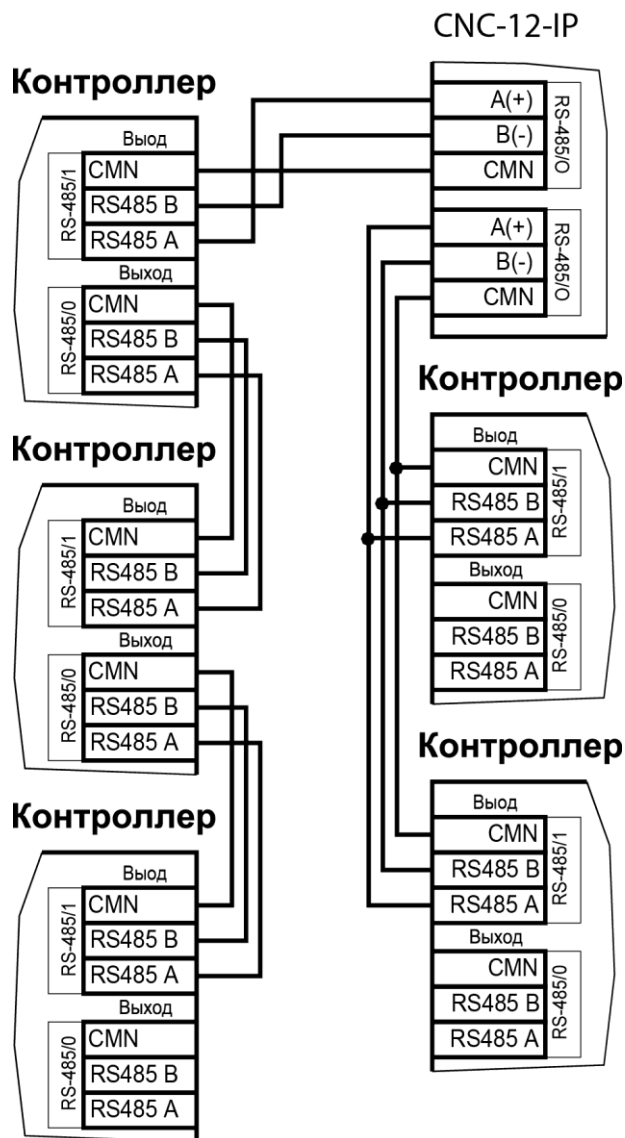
CNC-12-IP

Контроллер

Выод
RS-485/1
CMN
RS485 B
RS485 A
Выход
RS-485/0
CMN
RS485 B
RS485 A

A(+)
B(-)
CMN
RS-485/O

A(+)
B(-)
CMN
RS-485/O

Контроллер

Выод
CMN
RS485 B
RS485 A
RS-485/1
Выход
CMN
RS485 B
RS485 A
RS-485/0

Контроллер

Выод
RS-485/1
CMN
RS485 B
RS485 A
Выход
RS-485/0
CMN
RS485 B
RS485 A

Контроллер

Выод
CMN
RS485 B
RS485 A
RS-485/1
Выход
CMN
RS485 B
RS485 A
RS-485/0

Контроллер

Выод
RS-485/1
CMN
RS485 B
RS485 A
Выход
RS-485/0
CMN
RS485 B
RS485 A